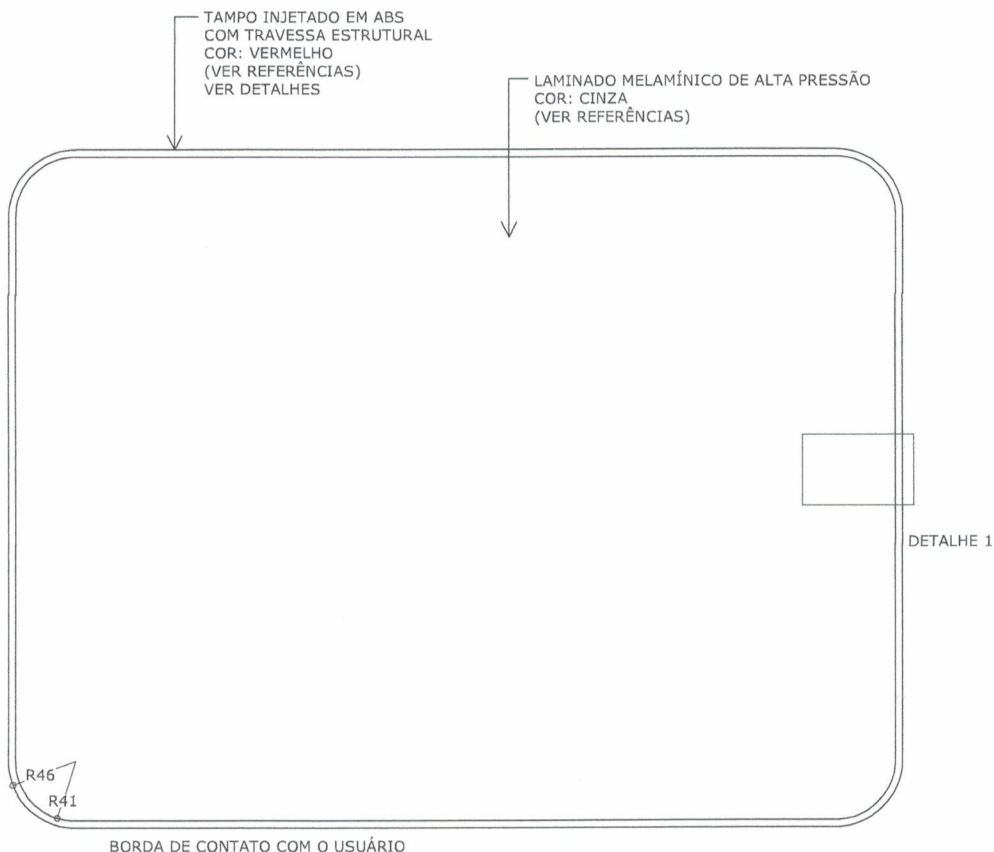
TAMPO INJETADO EM ABS
COM TRAVESSA ESTRUTURAL
COR: VERMELHO
(VER REFERÊNCIAS)
VER DETALHES

LAMINADO MELAMÍNICO DE ALTA PRESSÃO
COR: CINZA
(VER REFERÊNCIAS)

DETALHE 1

R46
R41

BORDA DE CONTATO COM O USUÁRIO